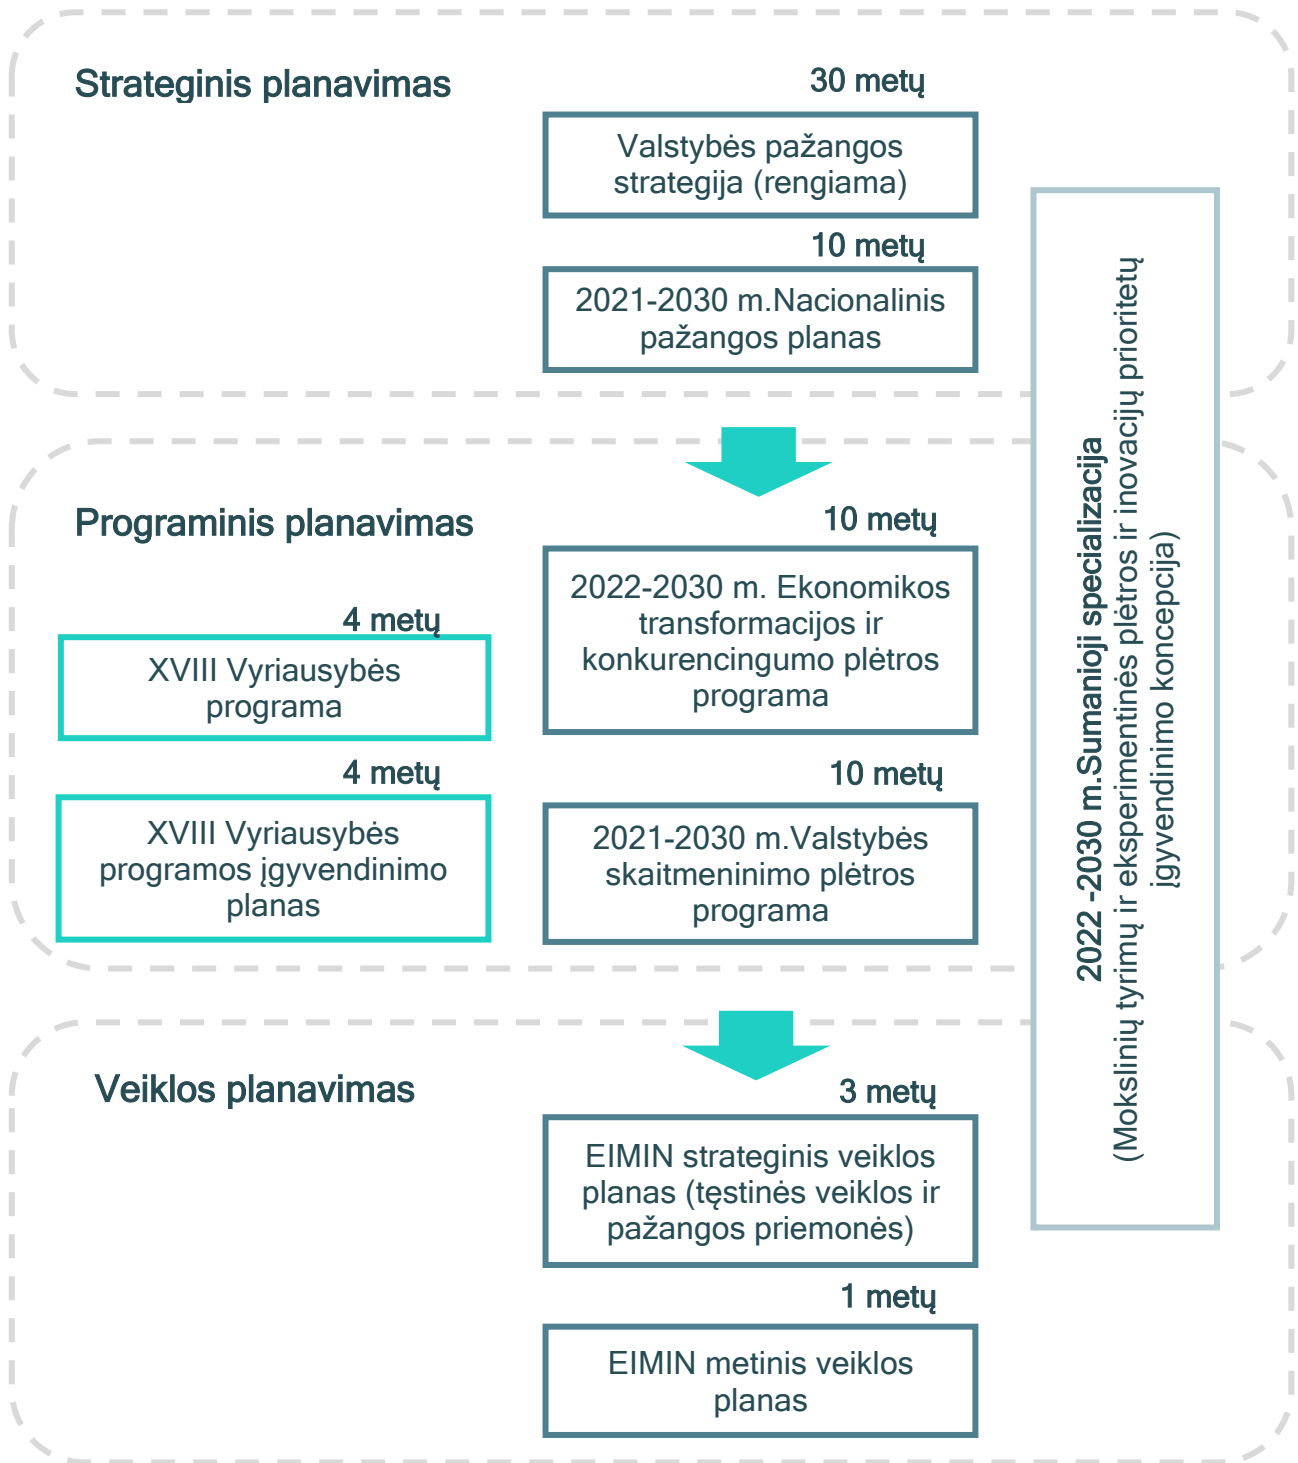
Strateginis planavimas

30 metų

Valstybės pažangos strategija (rengiama)

10 metų

2021-2030 m.Nacionalinis pažangos planas

Programinis planavimas

10 metų

2022-2030 m. Ekonomikos transformacijos ir konkurencingumo plėtros programa

4 metų

XVIII Vyriausybės programa

4 metų

XVIII Vyriausybės programos įgyvendinimo planas

10 metų

2021-2030 m.Valstybės skaitmeninimo plėtros programa

Veiklos planavimas

3 metų

EIMIN strateginis veiklos planas (tęstinės veiklos ir pažangos priemonės)

1 metų

EIMIN metinis veiklos planas

2022 -2030 m.Sumanioji specializacija
(Mokslinių tyrimų ir eksperimentinės plėtros ir inovacijų prioritetų įgyvendinimo koncepcija)